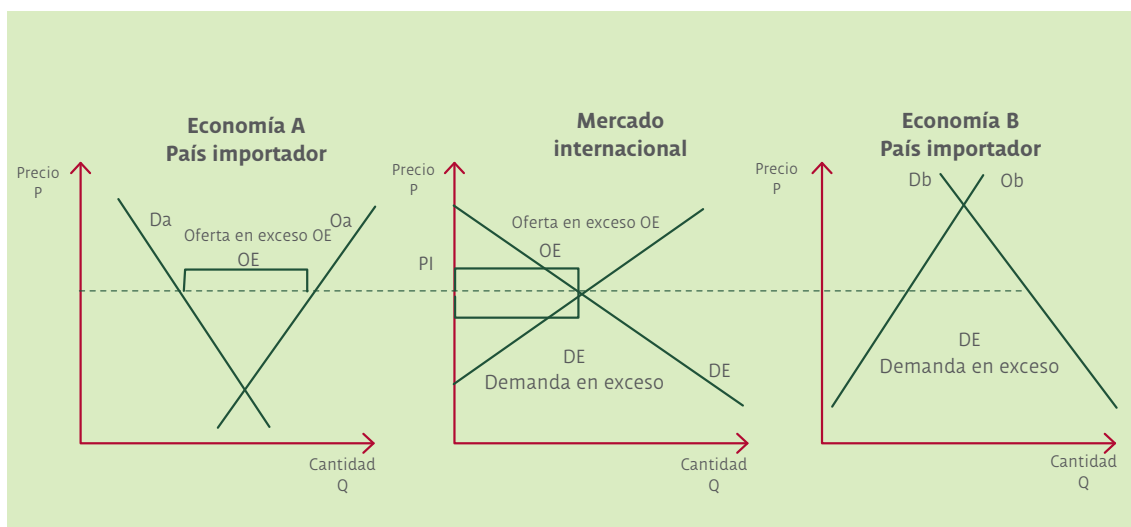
Economía A
País importador

Precio
P

Da

Oa

Oferta en exceso OE

OE

Cantidad
Q

Mercado
internacional

Precio
P

Oferta en exceso OE

OE

PI

DE

Demanda en exceso

DE

Cantidad
Q

Economía B
País importador

Precio
P

Db

Ob

DE

Demanda en exceso

Cantidad
Q